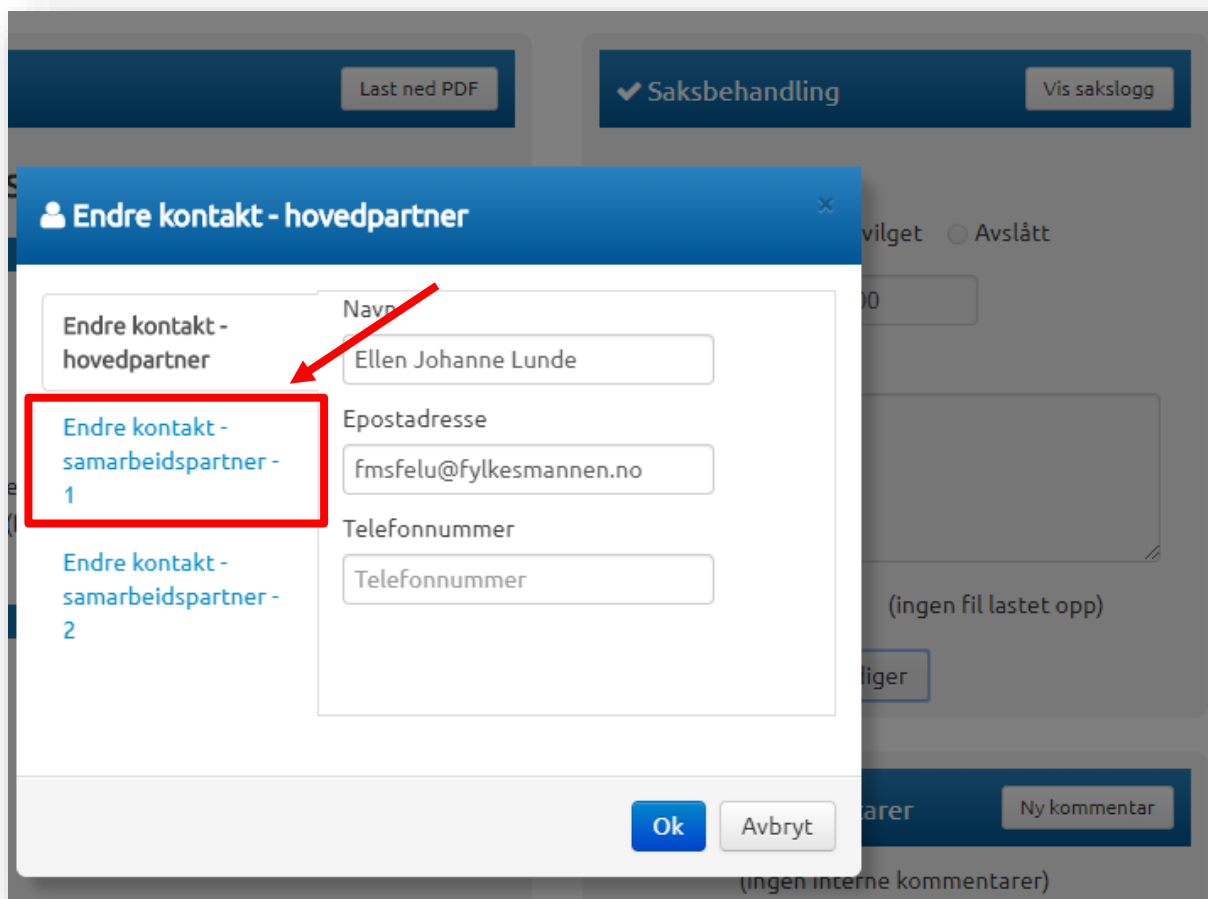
Last ned PDF

Saksbehandling

Vis sakslogg

Endre kontakt - hovedpartner

×

vilget Avslått

00

Endre kontakt - hovedpartner

Endre kontakt - samarbeidspartner - 1

Endre kontakt - samarbeidspartner - 2

Navn

Ellen Johanne Lunde

Epostadresse

fmsfelu@fylkesmannen.no

Telefonnummer

Telefonnummer

(ingen fil lastet opp)

diger

Ok

Avbryt

tarer

Ny kommentar

(ingen interne kommentarer)